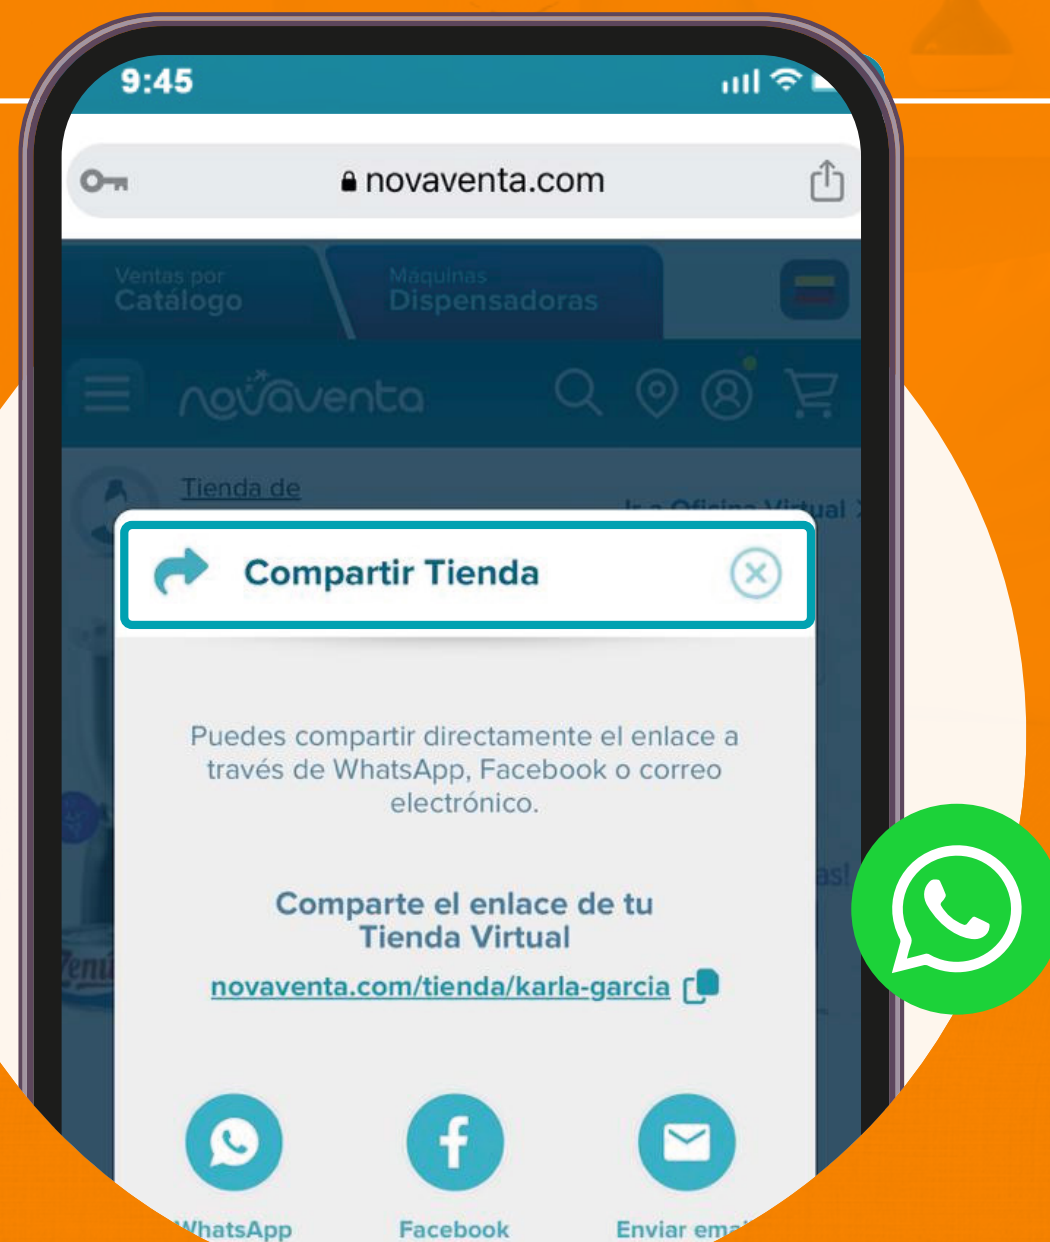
9:45

novaventa.com

Ventas por Catálogo

Máquinas Dispensadoras

novaventa

Tienda de

Ir a Oficina Virtual >

Compartir Tienda

Puedes compartir directamente el enlace a través de WhatsApp, Facebook o correo electrónico.

Comparte el enlace de tu Tienda Virtual

novaventa.com/tienda/karla-garcia

WhatsApp

Facebook

Enviar ema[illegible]